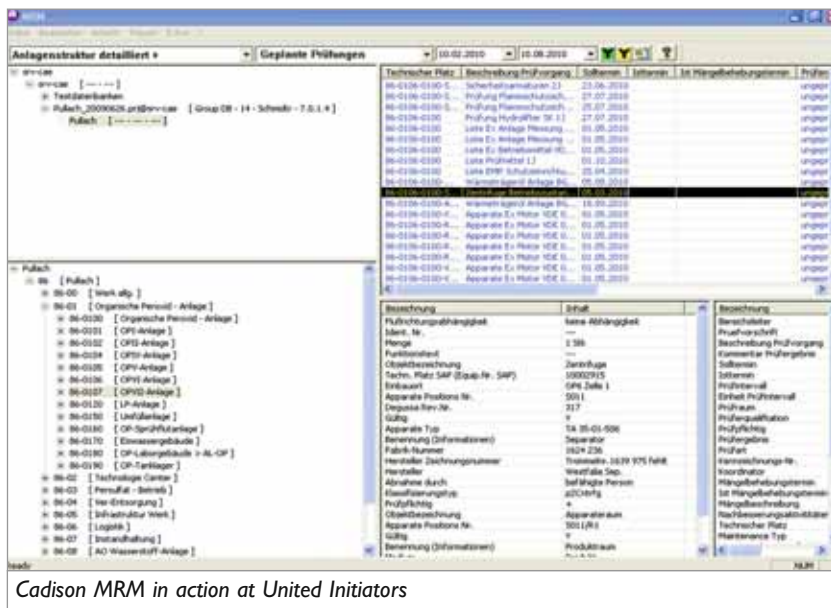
MRM

Anlagenstruktur detailliert + | Geplante Prüfungen | 10.02.2010 | 10.08.2010

srv-cae
srv-cae [------]
Testdatenbanken
Pullach_20090626.prt@srv-cae [ Group 08 - 14 - Schmidt - 7.0.1.4 ]
Pullach [------]

| Technischer Platz | Beschreibung Prüfvorgang | Solltermin | Isttermin | Ist Mängelbehebungstermin | Prüfen |
|---|---|---|---|---|---|
| 86-0106-0100-S... | Sicherheitsarmaturen 23 | 23.06.2010 | | | ungepr |
| 86-0106-0100-S... | Prüfung Flammschutzsch... | 27.07.2010 | | | ungepr |
| 86-0106-0100-S... | Prüfung Flammschutzsch... | 27.07.2010 | | | ungepr |
| 86-0106-0100 | Prüfung Hydrafilter St.11 | 27.07.2010 | | | ungepr |
| 86-0106-0100 | Liste Ex Anlage Messung ... | 01.05.2010 | | | ungepr |
| 86-0106-0100 | Liste Ex Anlage Messung ... | 01.05.2010 | | | ungepr |
| 86-0106-0100 | Liste Ex Betriebsmittel |PE... | 01.05.2010 | | | ungepr |
| 86-0106-0100 | Liste Prüfmittel LJ | 01.01.2010 | | | ungepr |
| 86-0106-0100 | Liste EMP Schutzeinrichtu... | 25.04.2010 | | | ungepr |
| 86-0106-0100- | Wärmeträgeröl Anlage BG... | 09.05.2010 | | | ungepr |
| 86-0106-0100-S... | Zentrifuge Betriebsanl... | 05.03.2010 | | | ungepr |
| 86-0106-0100-A... | Wärmeträgeröl Anlage BG... | 10.03.2010 | | | ungepr |
| 86-0106-0100-R... | Apparate Ex Motor VDE 0... | 01.05.2010 | | | ungepr |
| 86-0106-0100-R... | Apparate Ex Motor VDE 0... | 01.05.2010 | | | ungepr |
| 86-0106-0100-R... | Apparate Ex Motor VDE 0... | 01.05.2010 | | | ungepr |
| 86-0106-0100-R... | Apparate Ex Motor VDE 0... | 01.05.2010 | | | ungepr |
| 86-0106-0100-R... | Apparate Ex Motor VDE 0... | 01.05.2010 | | | ungepr |

Pullach
86 [ Pullach ]
86-00 [ Werk allg. ]
86-01 [ Organische Peroxid - Anlage ]
86-0100 [ Organische Peroxid - Anlage ]
86-0101 [ OPS-Anlage ]
86-0102 [ OPII-Anlage ]
86-0104 [ OPIII-Anlage ]
86-0105 [ OPV-Anlage ]
86-0106 [ OPVI-Anlage ]
86-0107 [ OPVII-Anlage ]
86-0120 [ LP-Anlage ]
86-0150 [ Umfüllanlage ]
86-0160 [ OP-Sprühturmanlage ]
86-0170 [ Einwaagegebäude ]
86-0180 [ OP-Lagergebäude > AL-OP ]
86-0190 [ OP-Tanklager ]
86-02 [ Technologie Center ]
86-03 [ Persulfat - Betrieb ]
86-04 [ Ver-Entsorgung ]
86-05 [ Infrastruktur Werk ]
86-06 [ Logistik ]
86-07 [ Instandhaltung ]
86-08 [ AO Wasserstoff-Anlage ]

| Bezeichnung | Inhalt |
|---|---|
| Prüfrichtungsabhängigkeit | keine Abhängigkeit |
| Ident. Nr. | --- |
| Menge | 1 Stk |
| Funktionstext | --- |
| Objektbezeichnung | Zentrifuge |
| Techn. Platz SAP (Equip.Nr. SAP) | 10002915 |
| Einbauort | OP6 Zelle 1 |
| Apparate Positions Nr. | 5011 |
| Degussa Rev.Nr. | 317 |
| Gültig | Y |
| Apparate Typ | TA 35-01-506 |
| Benennung (Informationen) | Separator |
| Fabrik-Nummer | 1624 236 |
| Hersteller Zeichnungsnummer | Trommeln 1639 975 fehlt |
| Hersteller | Westfalia Sep. |
| Abnahme durch | befähigte Person |
| Klassifizierungstyp | p2Crbrfg |
| Prüfpflichtig | x |
| Objektbezeichnung | Apparateraum |
| Apparate Positions Nr. | 5011/R1 |
| Gültig | Y |
| Benennung (Informationen) | Produktraum |

Bezeichnung
Bereichsleiter
Prüfvorschrift
Beschreibung Prüfvorgang
Kommentar Prüfergebnis
Solltermin
Isttermin
Prüfintervall
Einheit Prüfintervall
Prüfraum
Prüferqualifikation
Prüfpflichtig
Prüfergebnis
Prüfart
Kennzeichnungs-Nr.
Koordinator
Mängelbehebungstermin
Ist Mängelbehebungstermin
Mängelbeschreibung
Nachbesserungsaktivitäten
Technischer Platz
Maintenance Typ

Ready | NUM

Cadison MRM in action at United Initiators